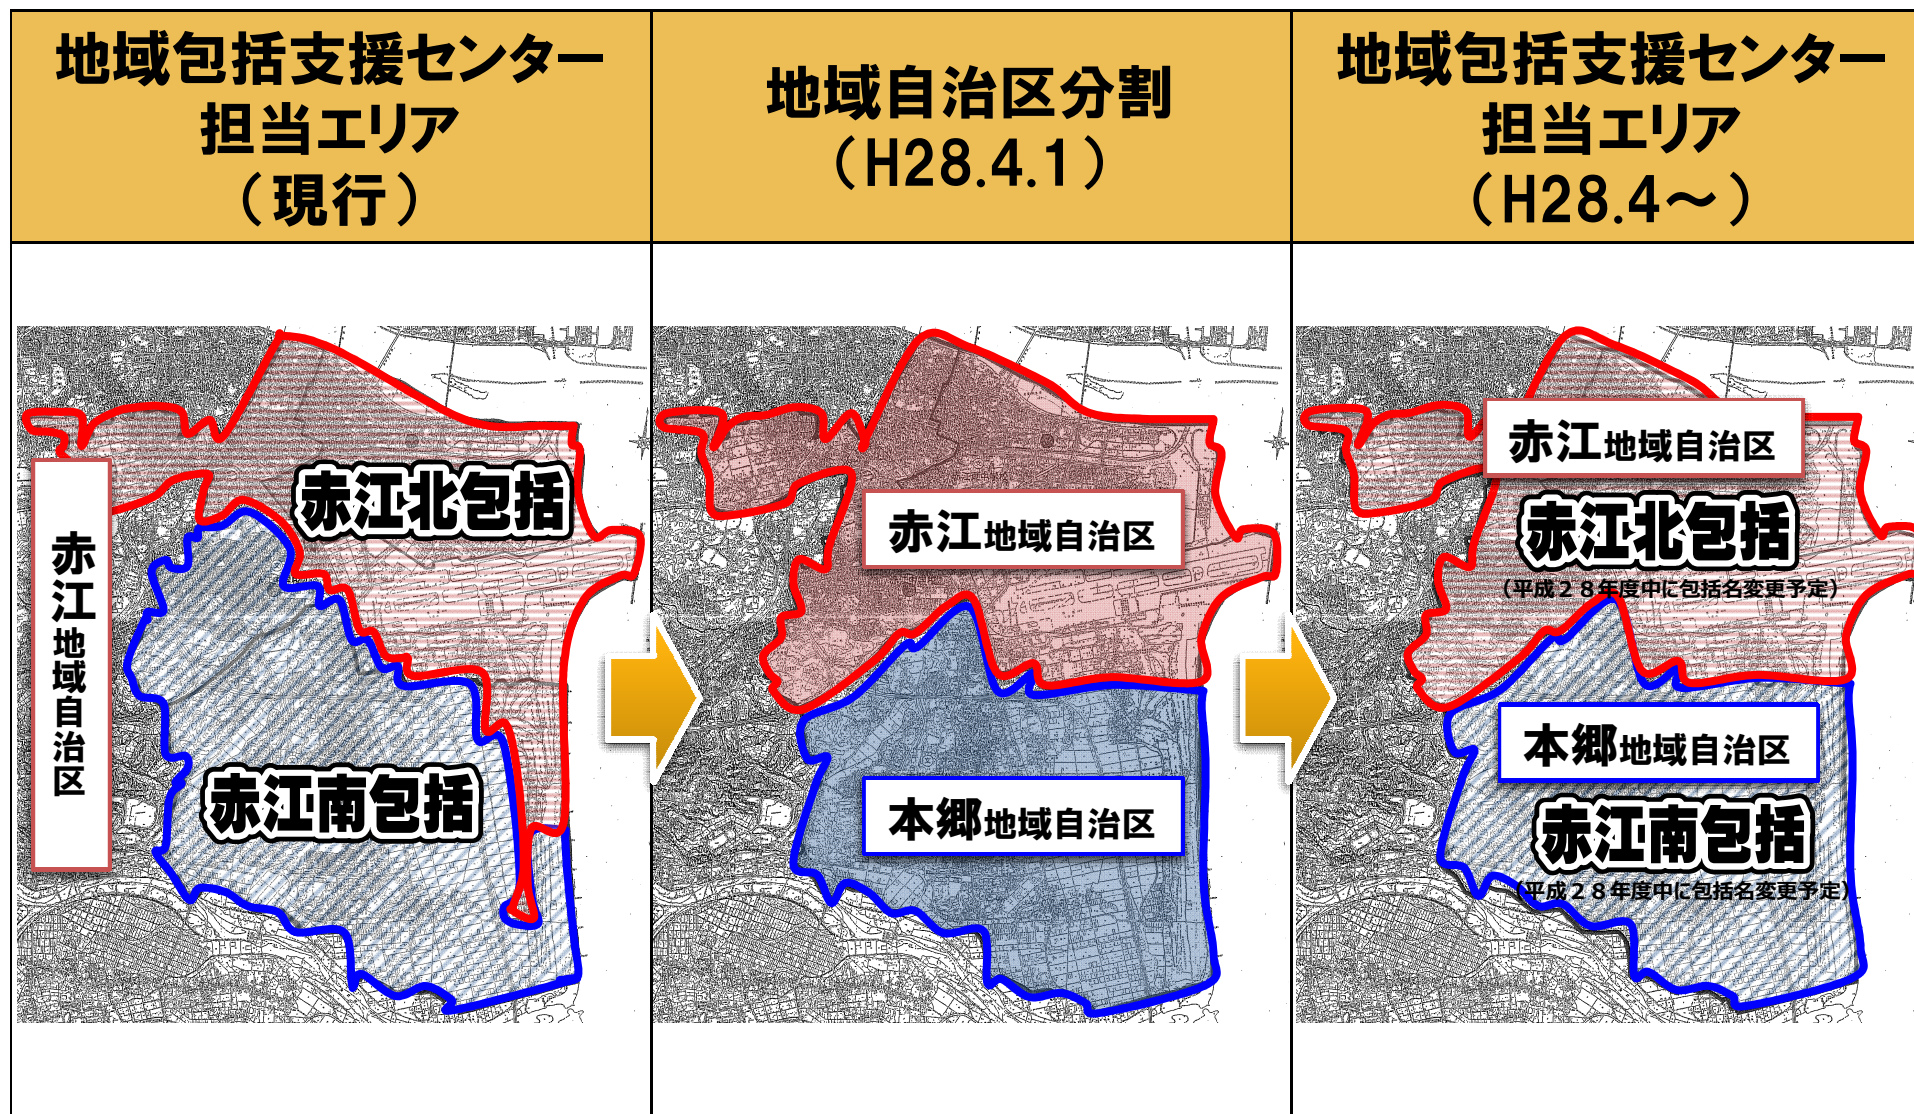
地域包括支援センター担当エリア（現行）

地域自治区分割（H28.4.1）

地域包括支援センター担当エリア（H28.4～）

赤江地域自治区

赤江北包括

赤江南包括

赤江地域自治区

本郷地域自治区

赤江地域自治区

赤江北包括

（平成２８年度中に包括名変更予定）

本郷地域自治区

赤江南包括

（平成２８年度中に包括名変更予定）